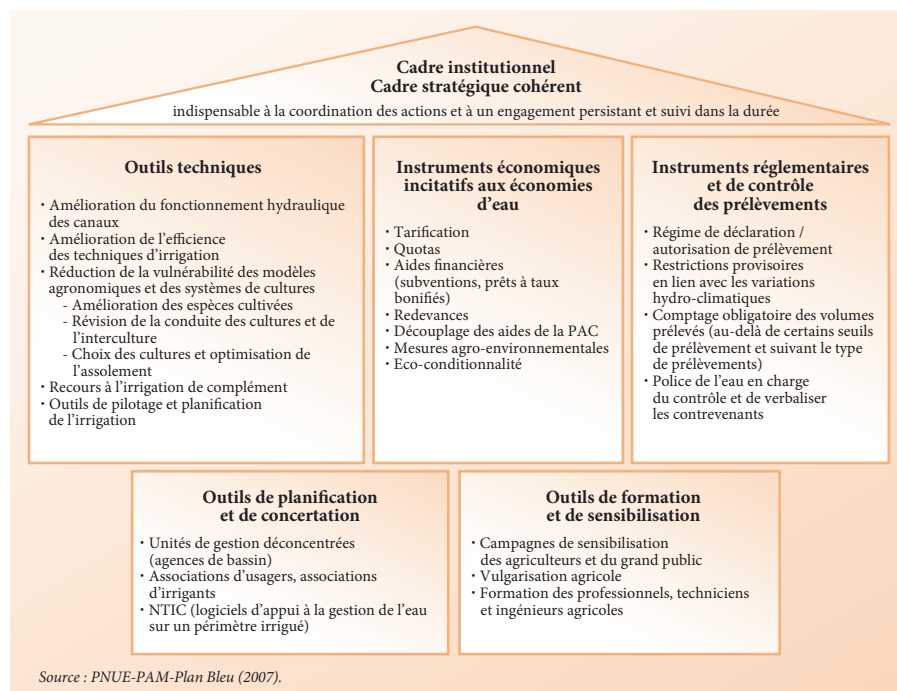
Cadre institutionnel
Cadre stratégique cohérent

indispensable à la coordination des actions et à un engagement persistant et suivi dans la durée

Outils techniques

• Amélioration du fonctionnement hydraulique des canaux
• Amélioration de l'efficience des techniques d'irrigation
• Réduction de la vulnérabilité des modèles agronomiques et des systèmes de cultures
- Amélioration des espèces cultivées
- Révision de la conduite des cultures et de l'interculture
- Choix des cultures et optimisation de l'assolement
• Recours à l'irrigation de complément
• Outils de pilotage et planification de l'irrigation

Instruments économiques incitatifs aux économies d'eau

• Tarification
• Quotas
• Aides financières (subventions, prêts à taux bonifiés)
• Redevances
• Découplage des aides de la PAC
• Mesures agro-environnementales
• Eco-conditionnalité

Instruments réglementaires et de contrôle des prélèvements

• Régime de déclaration / autorisation de prélèvement
• Restrictions provisoires en lien avec les variations hydro-climatiques
• Comptage obligatoire des volumes prélevés (au-delà de certains seuils de prélèvement et suivant le type de prélèvements)
• Police de l'eau en charge du contrôle et de verbaliser les contrevenants

Outils de planification et de concertation

• Unités de gestion déconcentrées (agences de bassin)
• Associations d'usagers, associations d'irrigants
• NTIC (logiciels d'appui à la gestion de l'eau sur un périmètre irrigué)

Outils de formation et de sensibilisation

• Campagnes de sensibilisation des agriculteurs et du grand public
• Vulgarisation agricole
• Formation des professionnels, techniciens et ingénieurs agricoles

Source : PNUE-PAM-Plan Bleu (2007).